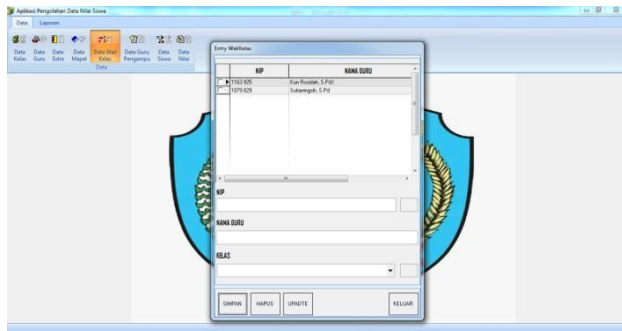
Aplikasi Pengolahan Data Nilai Siswa

Data Laporan

Data Kelas
Data Guru
Data Extra
Data Mapel
Data Wali Kelas
Data Guru Pengampu
Data Siswa
Data Nilai

Data

Entry WaliKelas

| | NIP | NAMA GURU |
|---|---|---|
| | 1163 925 | Kun Rosidah, S.Pd.I |
| | 1079 929 | Sulaningsih, S.Pd |

NIP

NAMA GURU

KELAS

SIMPAN HAPUS UPADTE KELUAR